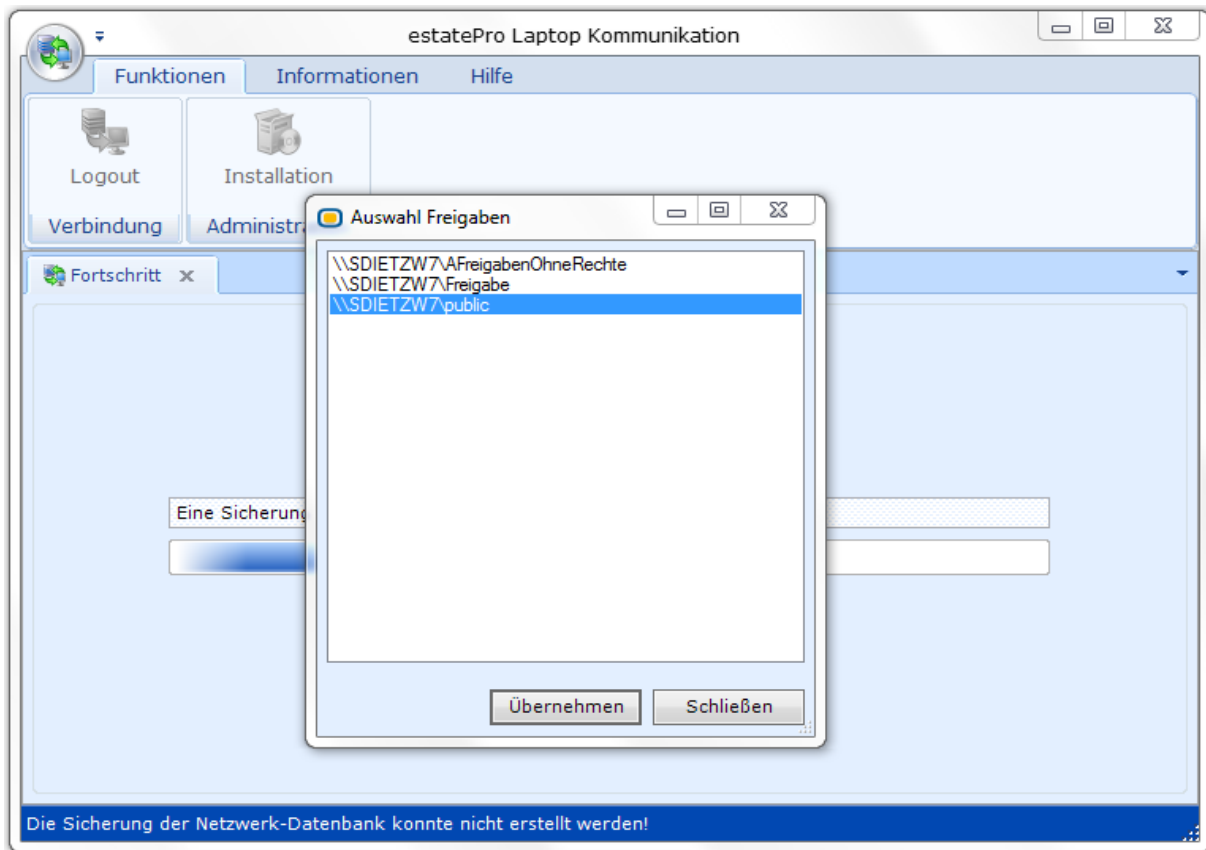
estatePro Laptop Kommunikation

Funktionen Informationen Hilfe

Logout

Installation

Verbindung

Administr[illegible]

Fortschritt ×

Eine Sicherung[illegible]

Auswahl Freigaben

\\SDIETZW7\AFreigabenOhneRechte
\\SDIETZW7\Freigabe
\\SDIETZW7\public

Übernehmen Schließen

Die Sicherung der Netzwerk-Datenbank konnte nicht erstellt werden!